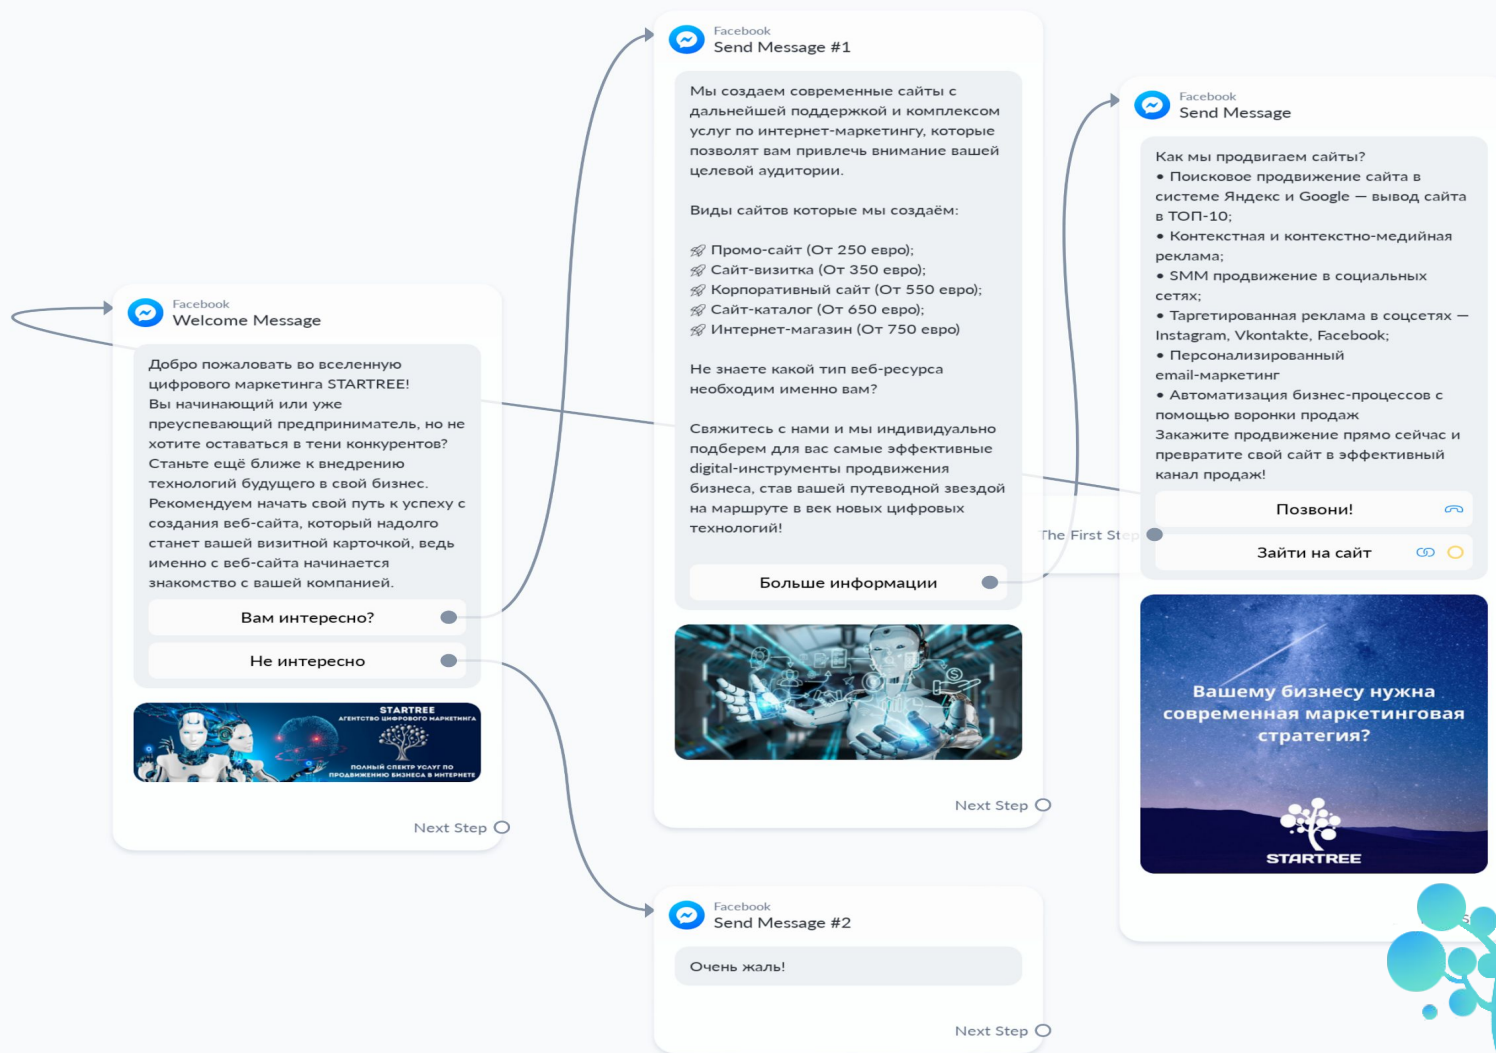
Facebook
Welcome Message

Добро пожаловать во вселенную цифрового маркетинга STARTREE! Вы начинающий или уже преуспевающий предприниматель, но не хотите оставаться в тени конкурентов? Станьте ещё ближе к внедрению технологий будущего в свой бизнес. Рекомендуем начать свой путь к успеху с создания веб-сайта, который надолго станет вашей визитной карточкой, ведь именно с веб-сайта начинается знакомство с вашей компанией.

Вам интересно?

Не интересно

STARTREE
АГЕНТСТВО ЦИФРОВОГО МАРКЕТИНГА
ПОЛНЫЙ СПЕКТР УСЛУГ ПО ПРОДВИЖЕНИЮ БИЗНЕСА В ИНТЕРНЕТЕ

Next Step

Facebook
Send Message #1

Мы создаем современные сайты с дальнейшей поддержкой и комплексом услуг по интернет-маркетингу, которые позволят вам привлечь внимание вашей целевой аудитории.

Виды сайтов которые мы создаём:

Промо-сайт (От 250 евро);
Сайт-визитка (От 350 евро);
Корпоративный сайт (От 550 евро);
Сайт-каталог (От 650 евро);
Интернет-магазин (От 750 евро)

Не знаете какой тип веб-ресурса необходим именно вам?

Свяжитесь с нами и мы индивидуально подберем для вас самые эффективные digital-инструменты продвижения бизнеса, став вашей путеводной звездой на маршруте в век новых цифровых технологий!

Больше информации

Next Step

The First Step

Facebook
Send Message

Как мы продвигаем сайты?
• Поисковое продвижение сайта в системе Яндекс и Google — вывод сайта в ТОП-10;
• Контекстная и контекстно-медийная реклама;
• SMM продвижение в социальных сетях;
• Таргетированная реклама в соцсетях — Instagram, Vkontakte, Facebook;
• Персонализированный email-маркетинг
• Автоматизация бизнес-процессов с помощью воронки продаж
Закажите продвижение прямо сейчас и превратите свой сайт в эффективный канал продаж!

Позвони!

Зайти на сайт

Вашему бизнесу нужна современная маркетинговая стратегия?

STARTREE

Facebook
Send Message #2

Очень жаль!

Next Step